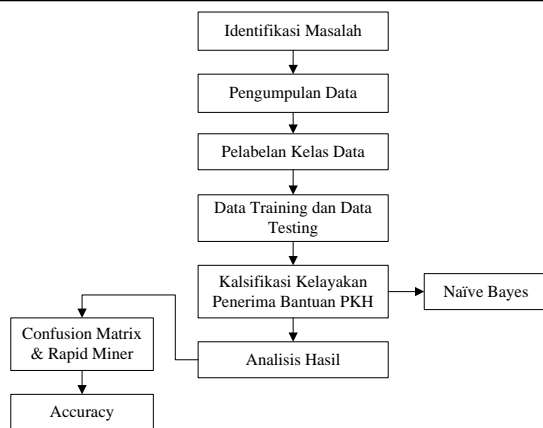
Identifikasi Masalah

Pengumpulan Data

Pelabelan Kelas Data

Data Training dan Data Testing

Kalsifikasi Kelayakan Penerima Bantuan PKH

Naïve Bayes

Confusion Matrix & Rapid Miner

Analisis Hasil

Accuracy